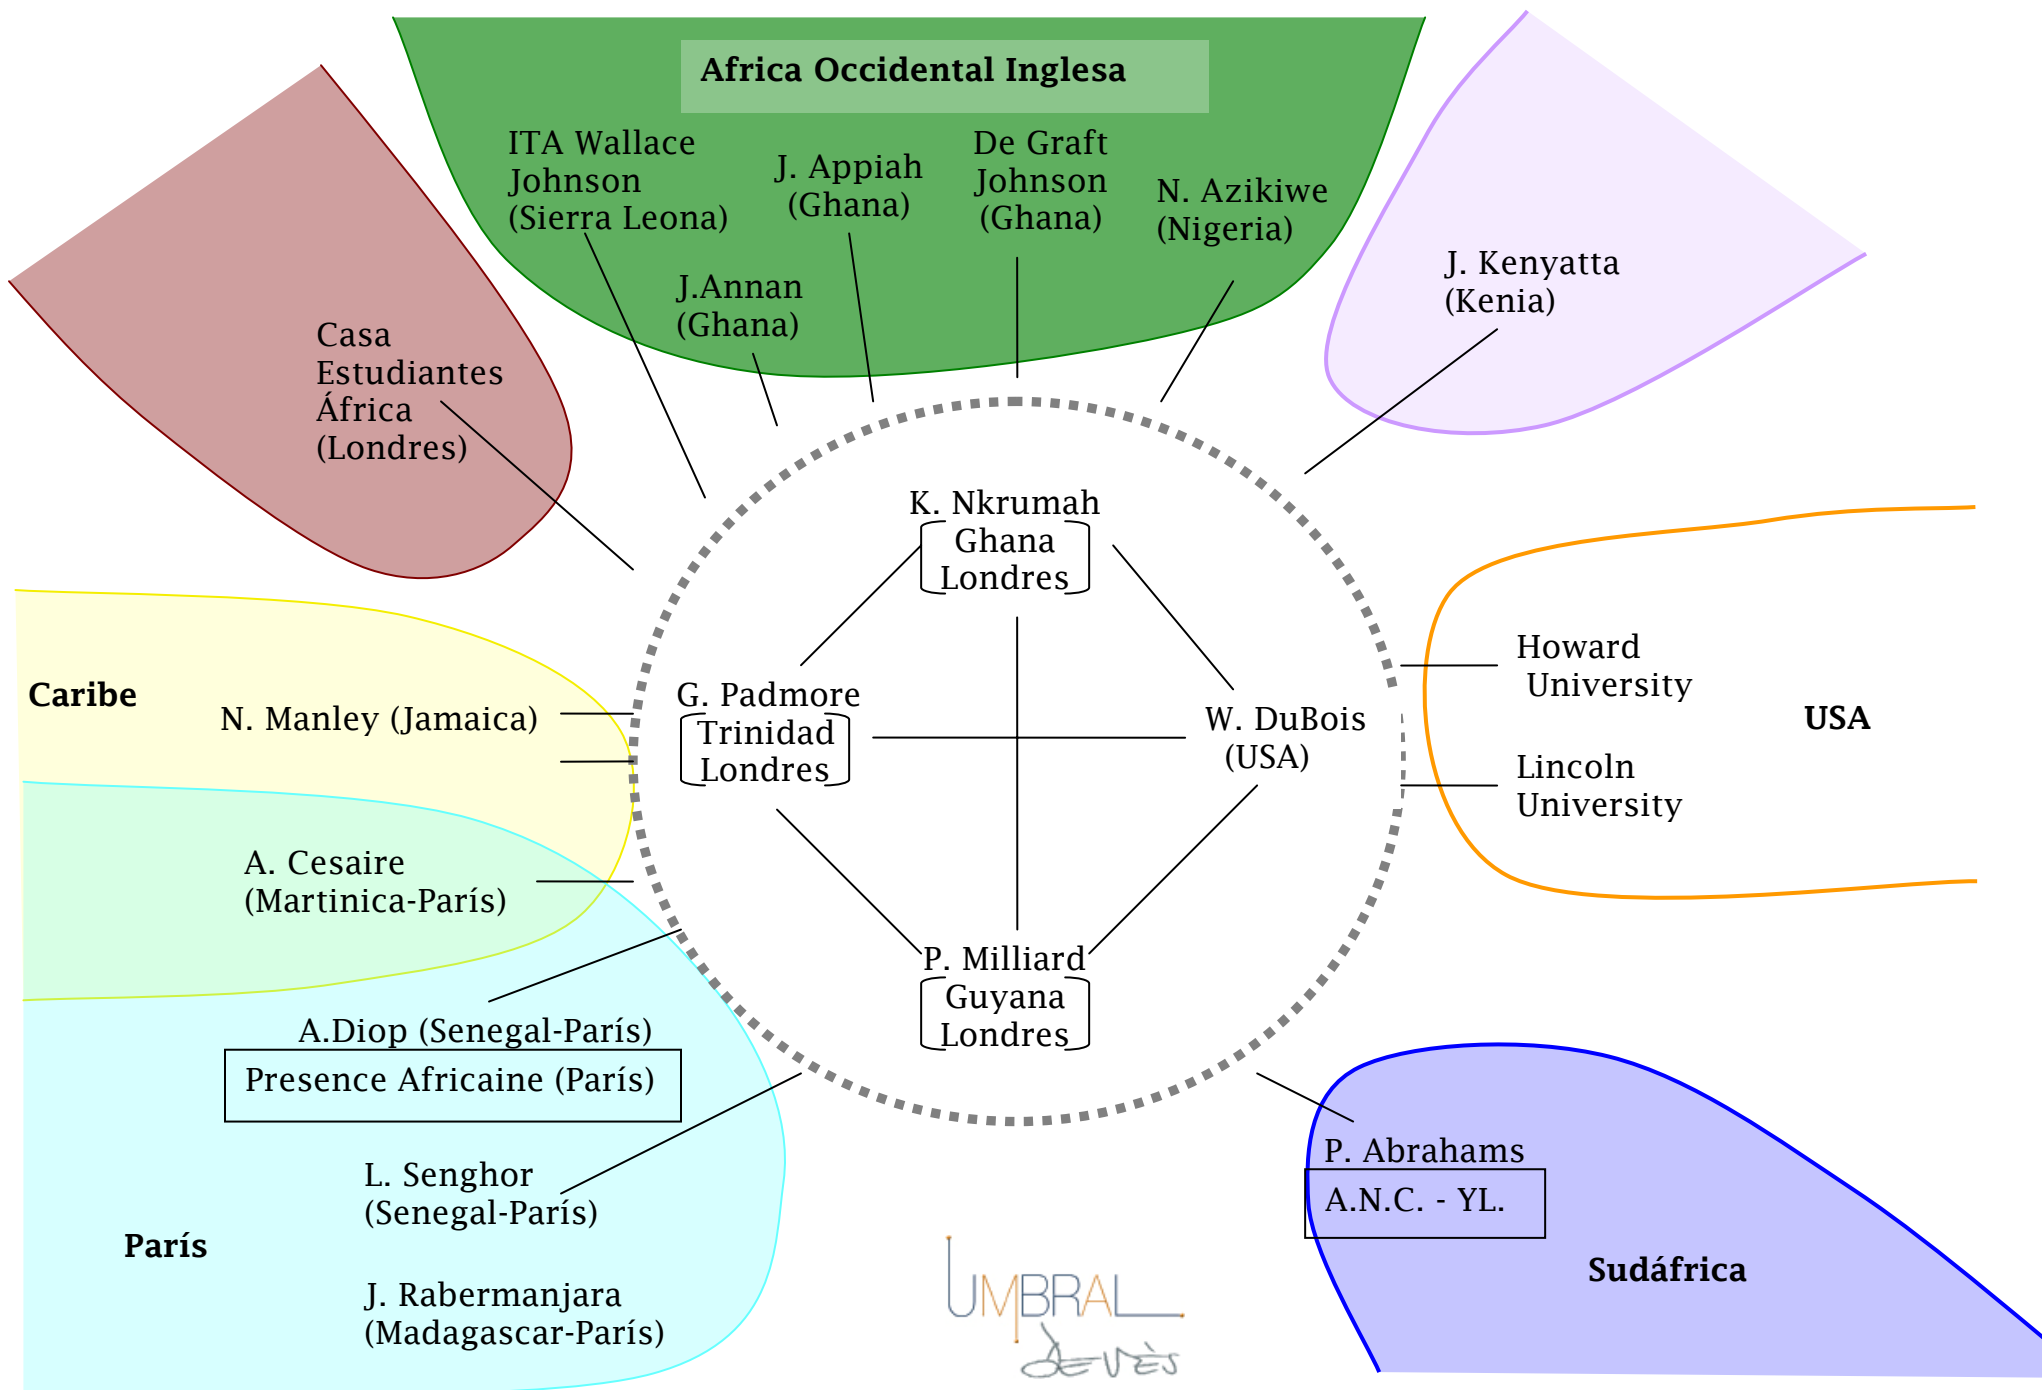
Africa Occidental Inglesa

ITA Wallace Johnson (Sierra Leona)

J. Appiah (Ghana)

De Graft Johnson (Ghana)

N. Azikiwe (Nigeria)

J.Annan (Ghana)

J. Kenyatta (Kenia)

Casa Estudiantes África (Londres)

K. Nkrumah
Ghana
Londres

G. Padmore
Trinidad
Londres

W. DuBois (USA)

P. Milliard
Guyana
Londres

Caribe

N. Manley (Jamaica)

A. Cesaire (Martinica-París)

A.Diop (Senegal-París)

Presence Africaine (París)

L. Senghor (Senegal-París)

París

J. Rabermanjara (Madagascar-París)

Howard University

Lincoln University

USA

P. Abrahams

A.N.C. - YL.

Sudáfrica

UMBRAL
de vés